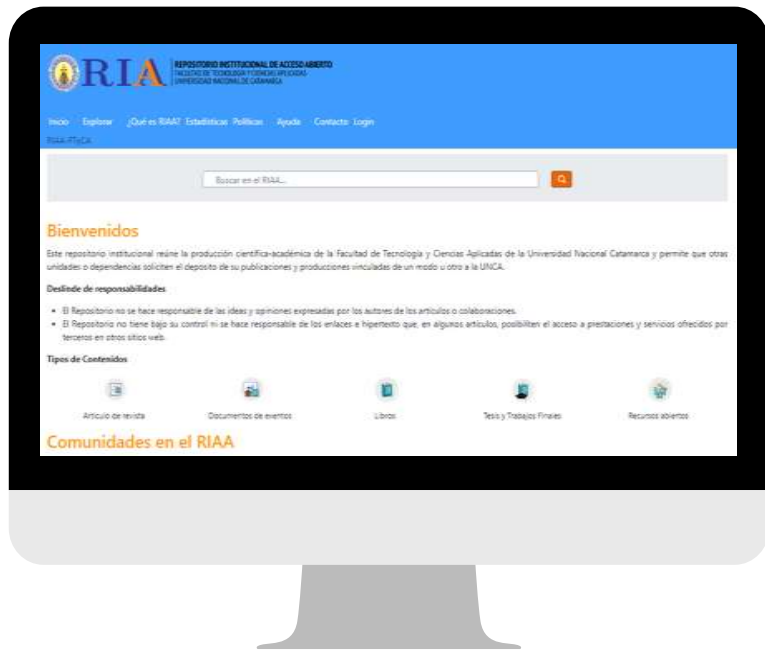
RIA REPOSITORIO INSTITUCIONAL DE ACCESO ABIERTO
FACULTAD DE TECNOLOGÍA Y CIENCIAS APLICADAS
UNIVERSIDAD NACIONAL DE CATAMARCA

Inicio Explorar ¿Qué es RIAA? Estadísticas Políticas Ayuda Contacto Login

RIAA-FTyCA

Buscar en el RIAA...

Bienvenidos

Este repositorio institucional reúne la producción científica-académica de la Facultad de Tecnología y Ciencias Aplicadas de la Universidad Nacional Catamarca y permite que otras unidades o dependencias soliciten el depósito de su publicaciones y producciones vinculadas de un modo u otro a la UNCA.

Deslinde de responsabilidades

- El Repositorio no se hace responsable de las ideas y opiniones expresadas por los autores de los artículos o colaboraciones.
- El Repositorio no tiene bajo su control ni se hace responsable de los enlaces e hipertexto que, en algunos artículos, posibiliten el acceso a prestaciones y servicios ofrecidos por terceros en otros sitios web.

Tipos de Contenidos

Artículo de revista Documentos de eventos Libros Tesis y Trabajos Finales Recursos abiertos

Comunidades en el RIAA